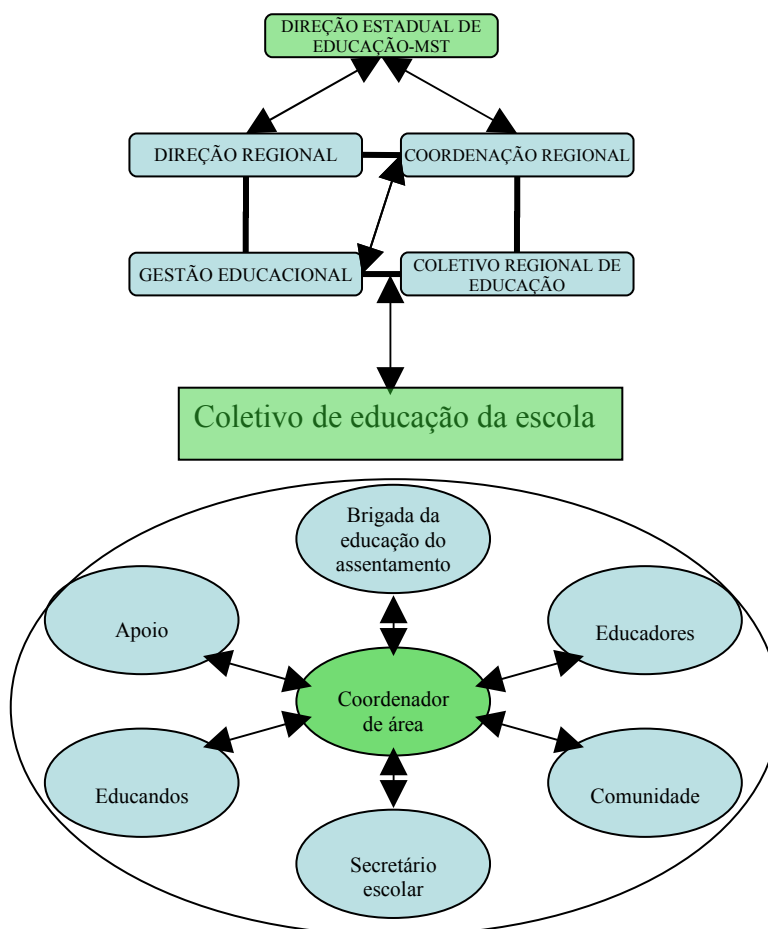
DIREÇÃO ESTADUAL DE EDUCAÇÃO-MST

DIREÇÃO REGIONAL

COORDENAÇÃO REGIONAL

GESTÃO EDUCACIONAL

COLETIVO REGIONAL DE EDUCAÇÃO

Coletivo de educação da escola

Brigada da educação do assentamento

Apoio

Educadores

Coordenador de área

Educandos

Comunidade

Secretário escolar